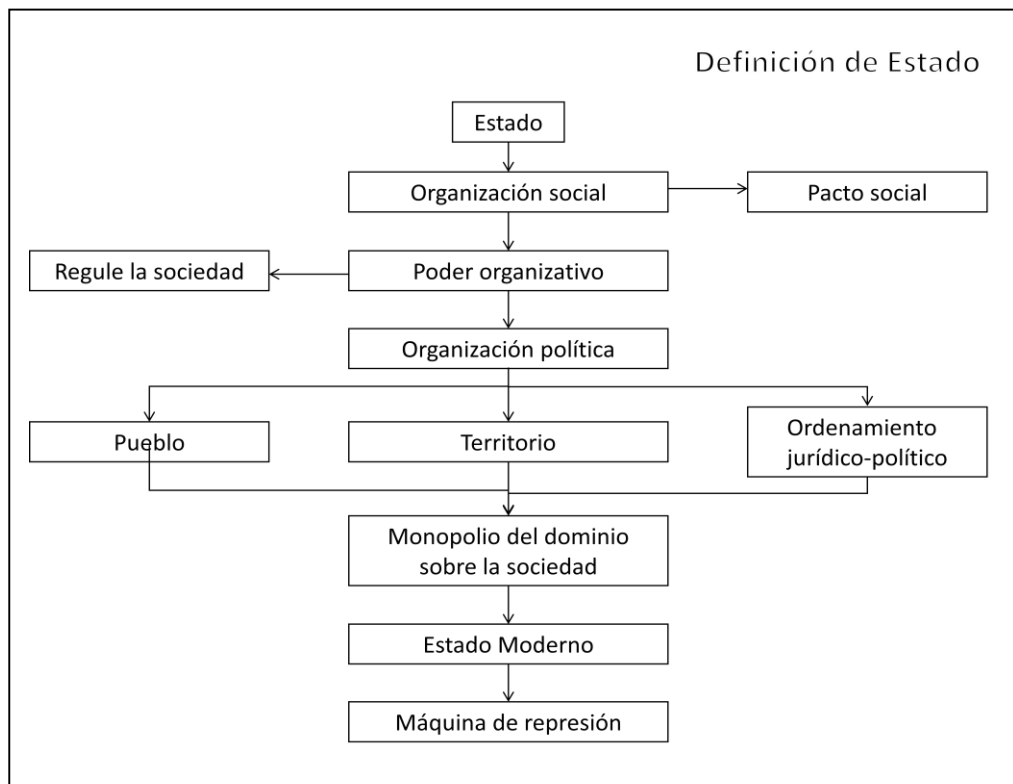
Definición de Estado

Estado

Organización social

Pacto social

Regule la sociedad

Poder organizativo

Organización política

Pueblo

Territorio

Ordenamiento jurídico-político

Monopolio del dominio sobre la sociedad

Estado Moderno

Máquina de represión